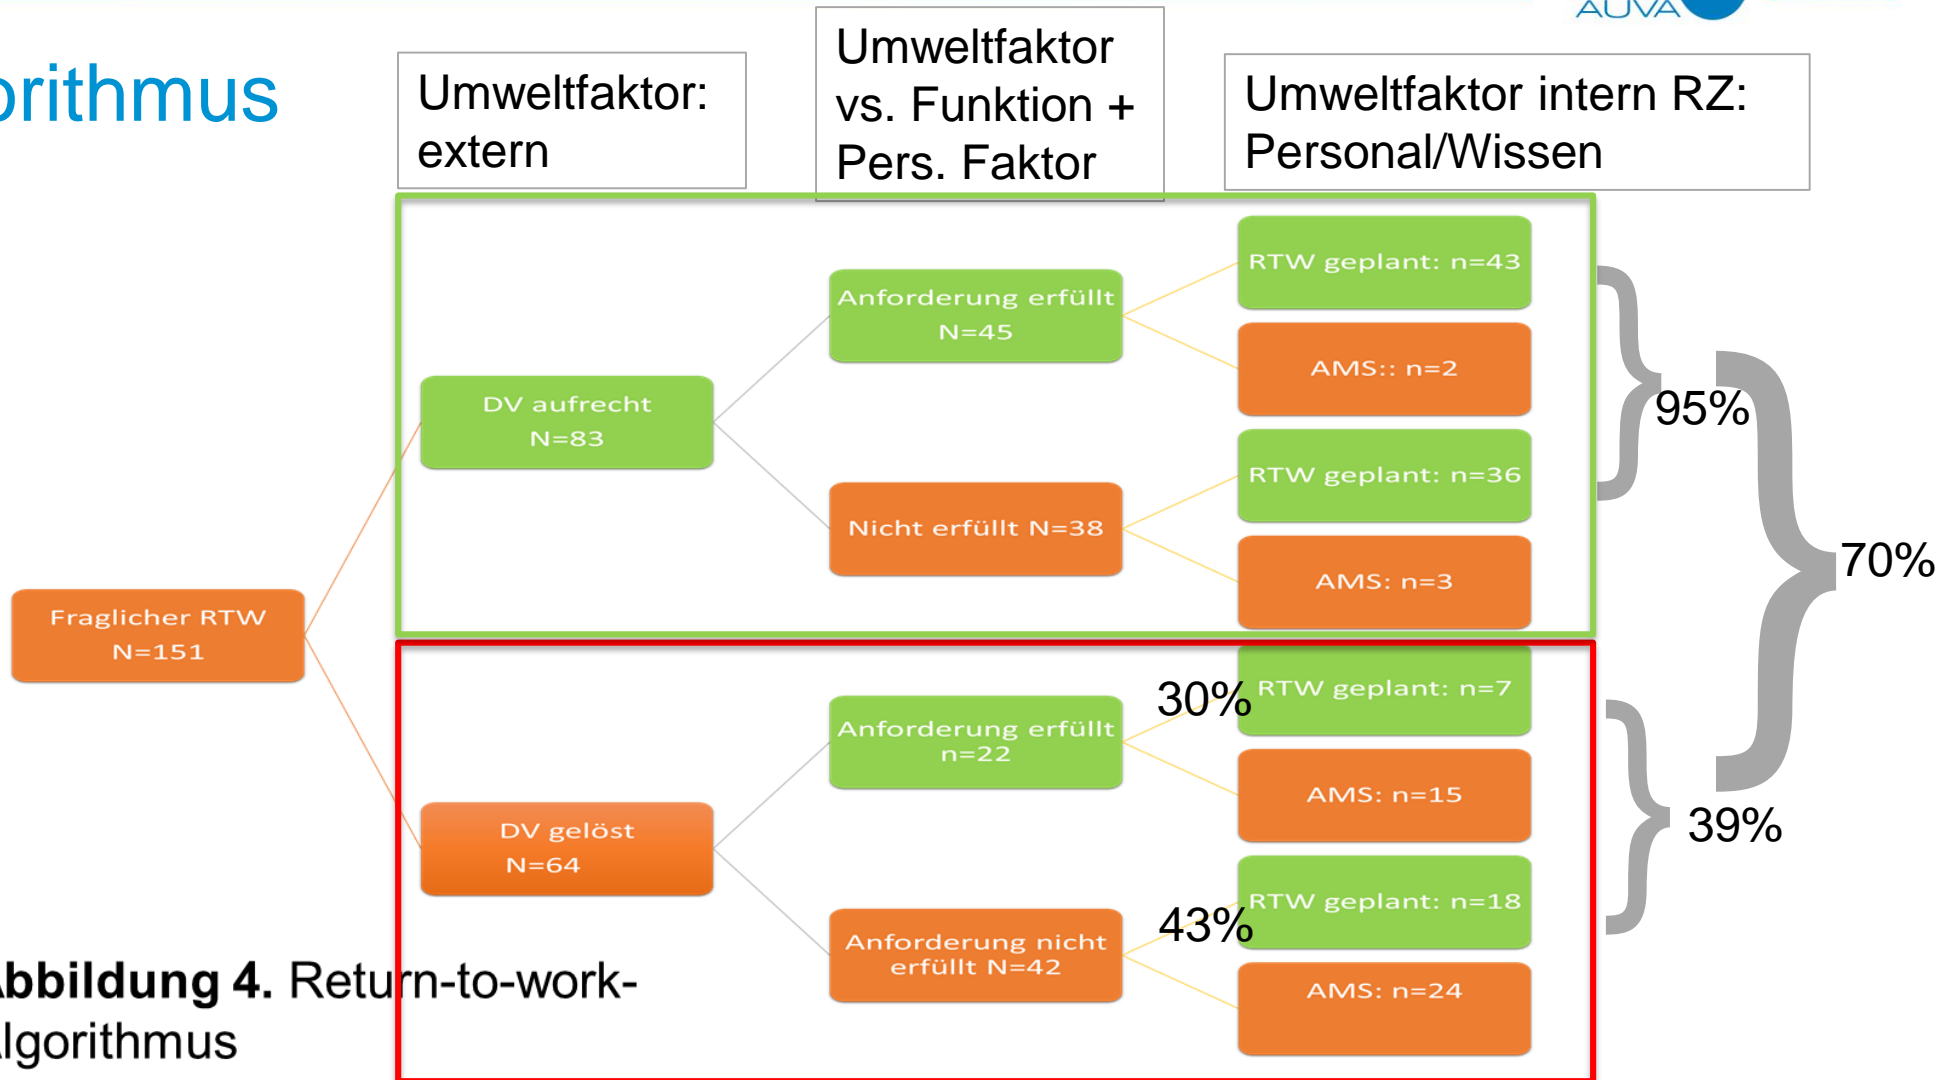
AUVA

orithmus

Umweltfaktor: extern

Umweltfaktor vs. Funktion + Pers. Faktor

Umweltfaktor intern RZ: Personal/Wissen

Fraglicher RTW N=151

DV aufrecht N=83

Anforderung erfüllt N=45

RTW geplant: n=43

AMS:: n=2

Nicht erfüllt N=38

RTW geplant: n=36

AMS: n=3

95%

70%

DV gelöst N=64

Anforderung erfüllt n=22

30%

RTW geplant: n=7

AMS: n=15

39%

Anforderung nicht erfüllt N=42

43%

RTW geplant: n=18

AMS: n=24

bbildung 4. Return-to-work-lgorithmus